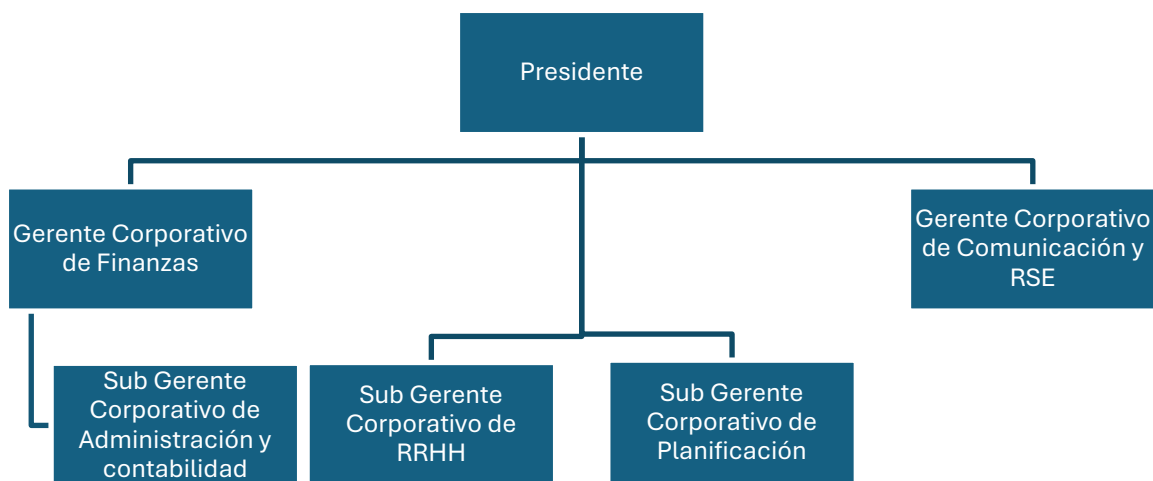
Presidente

Gerente Corporativo de Finanzas

Gerente Corporativo de Comunicación y RSE

Sub Gerente Corporativo de Administración y contabilidad

Sub Gerente Corporativo de RRHH

Sub Gerente Corporativo de Planificación